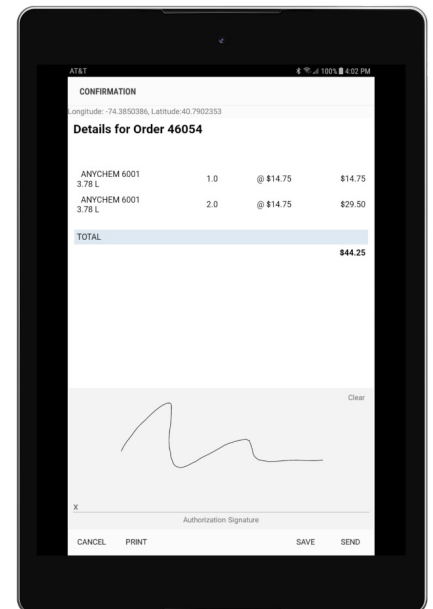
AT&T 100% 4:02 PM

CONFIRMATION

Longitude: -74.3850386, Latitude:40.7902353

Details for Order 46054

| | | | |
|---|---|---|---|
| ANYCHEM 6001 3.78 L | 1.0 | @ $14.75 | $14.75 |
| ANYCHEM 6001 3.78 L | 2.0 | @ $14.75 | $29.50 |

TOTAL

$44.25

Clear

X

Authorization Signature

CANCEL PRINT SAVE SEND